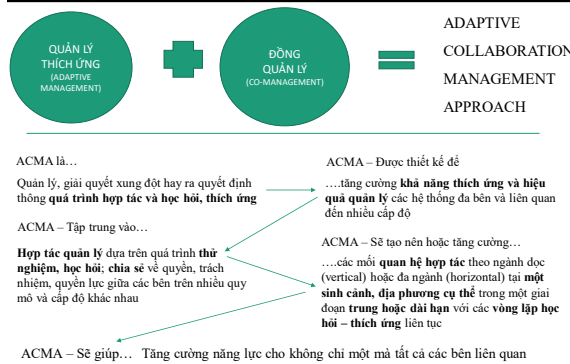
QUẢN LÝ THÍCH ỨNG
(ADAPTIVE MANAGEMENT)

ĐỒNG QUẢN LÝ
(CO-MANAGEMENT)

ADAPTIVE COLLABORATION MANAGEMENT APPROACH

ACMA là…

Quản lý, giải quyết xung đột hay ra quyết định thông **quá trình hợp tác và học hỏi, thích ứng**

ACMA – Được thiết kế để

….tăng cường **khả năng thích ứng và hiệu quả quản lý** các hệ thống đa bên và liên quan đến nhiều cấp độ

ACMA – Tập trung vào…

**Hợp tác quản lý** dựa trên quá trình **thử nghiệm, học hỏi**; **chia sẻ** về quyền, trách nhiệm, quyền lực giữa các bên trên nhiều quy mô và cấp độ khác nhau

ACMA – Sẽ tạo nên hoặc tăng cường…

….các mối **quan hệ hợp tác** theo ngành dọc (vertical) hoặc đa ngành (horizontal) tại **một sinh cảnh, địa phương cụ thể** trong một giai đoạn **trung hoặc dài hạn** với các **vòng lặp học hỏi – thích ứng** liên tục

ACMA – Sẽ giúp… Tăng cường năng lực cho không chỉ một mà tất cả các bên liên quan